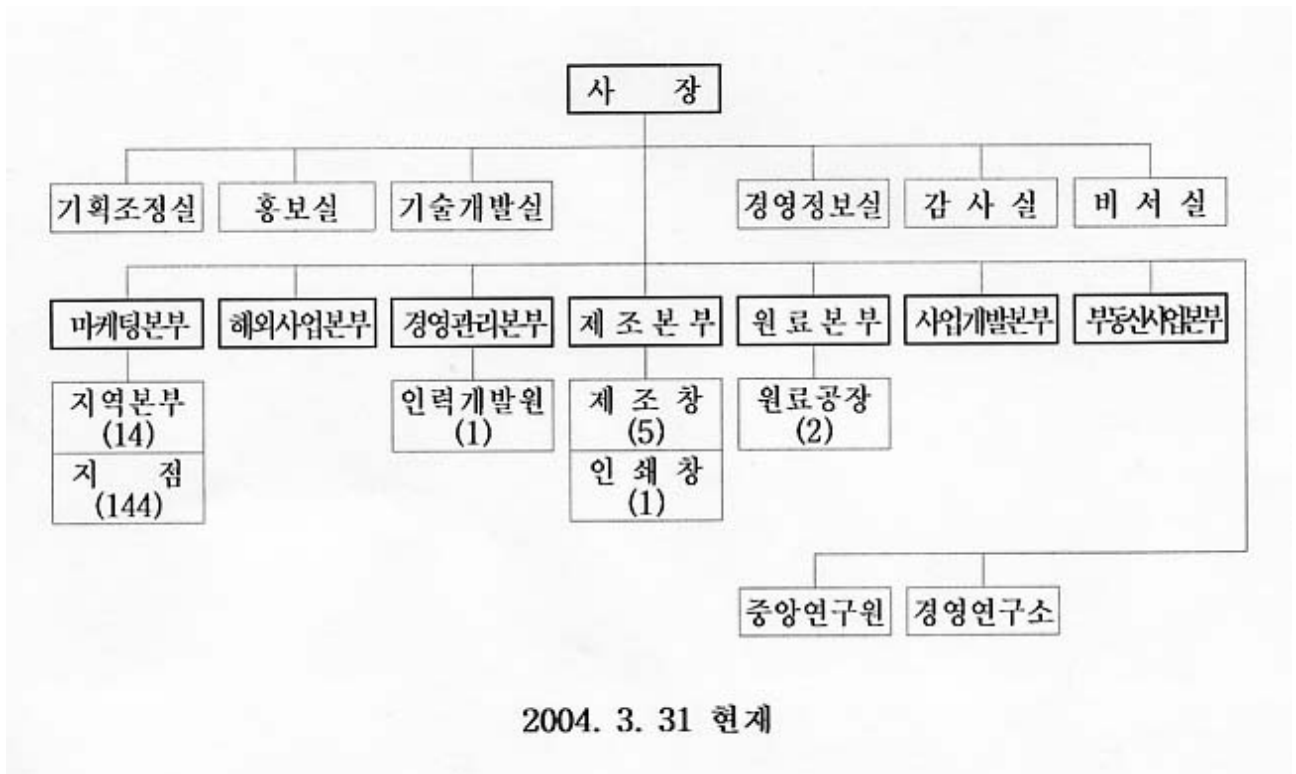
사 장

기획조정실
홍보실
기술개발실
경영정보실
감 사 실
비 서 실

마케팅본부
해외사업본부
경영관리본부
제 조 본 부
원 료 본 부
사업개발본부
부동산사업본부

지역본부 (14)
지 점 (144)

인력개발원 (1)

제 조 창 (5)
인 쇄 창 (1)

원료공장 (2)

중앙연구원
경영연구소

2004. 3. 31 현재